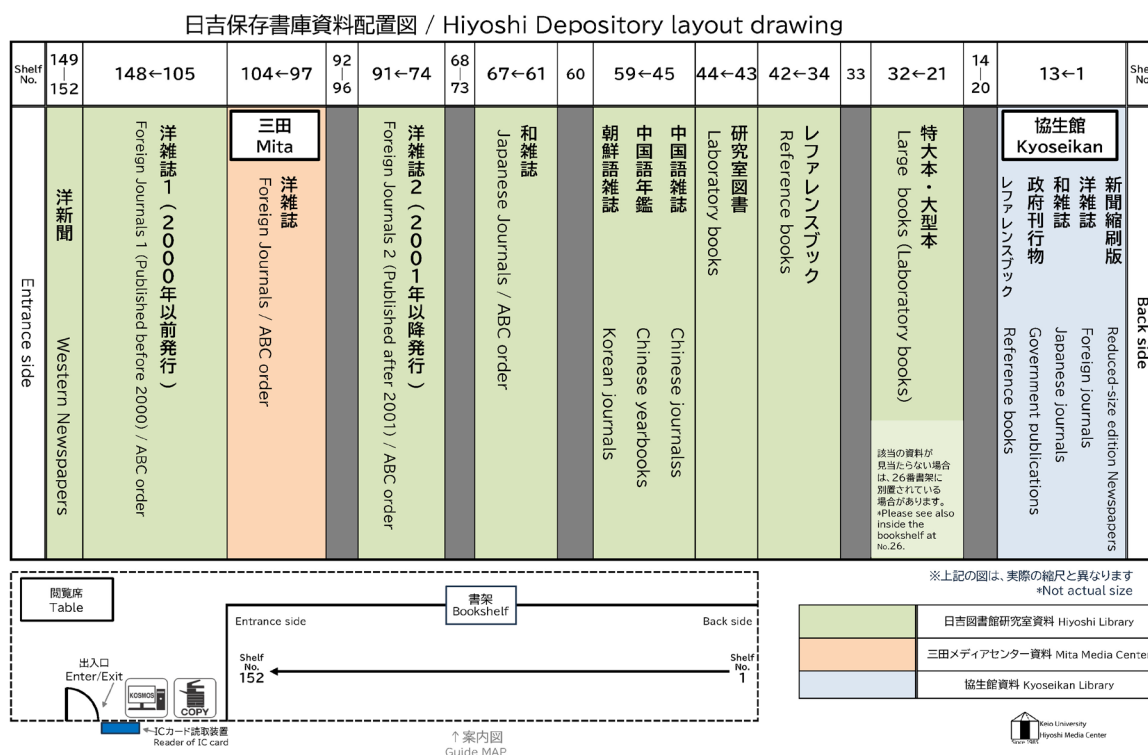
日吉保存書庫資料配置図 / Hiyoshi Depository layout drawing

| Shelf No. | 149 \| 152 | 148←105 | 104←97 | 92 \| 96 | 91←74 | 68 \| 73 | 67←61 | 60 | 59←45 | 44←43 | 42←34 | 33 | 32←21 | 14 \| 20 | 13←1 | Shelf No. |
|---|---|---|---|---|---|---|---|---|---|---|---|---|---|---|---|---|
| Entrance side | 洋新聞 Western Newspapers | 洋雑誌1（2000年以前発行） Foreign Journals 1 (Published before 2000) / ABC order | 三田 Mita 洋雑誌 Foreign Journals / ABC order | | 洋雑誌2（2001年以降発行） Foreign Journals 2 (Published after 2001) / ABC order | | 和雑誌 Japanese Journals / ABC order | | 中国語雑誌 Chinese journalss 中国語年鑑 Chinese yearbooks 朝鮮語雑誌 Korean journals | 研究室図書 Laboratory books | レファレンスブック Reference books | | 特大本・大型本 Large books (Laboratory books) 該当の資料が見当たらない場合は、26番書架に別置されている場合があります。 *Please see also inside the bookshelf at No.26. | | 協生館 Kyoseikan 新聞縮刷版 Reduced-size edition Newspapers 洋雑誌 Foreign journals 和雑誌 Japanese journals 政府刊行物 Government publications レファレンスブック Reference books | Back side |

閲覧席 Table

出入口 Enter/Exit

KOSMOS

COPY

ICカード読取装置 Reader of IC card

書架 Bookshelf

Entrance side

Back side

Shelf No. 152

Shelf No. 1

↑案内図 Guide MAP

※上記の図は、実際の縮尺と異なります *Not actual size

日吉図書館研究室資料 Hiyoshi Library

三田メディアセンター資料 Mita Media Center

協生館資料 Kyoseikan Library

Keio University Hiyoshi Media Center